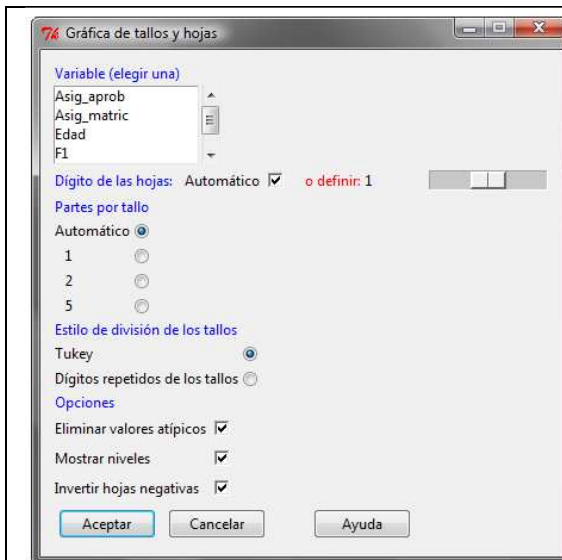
Gráfica de tallos y hojas

Variable (elegir una)
Asig_aprob
Asig_matric
Edad
F1

Dígito de las hojas: Automático o definir: 1

Partes por tallo
Automático
1
2
5

Estilo de división de los tallos
Tukey
Dígitos repetidos de los tallos

Opciones
Eliminar valores atípicos
Mostrar niveles
Invertir hojas negativas

Aceptar Cancelar Ayuda